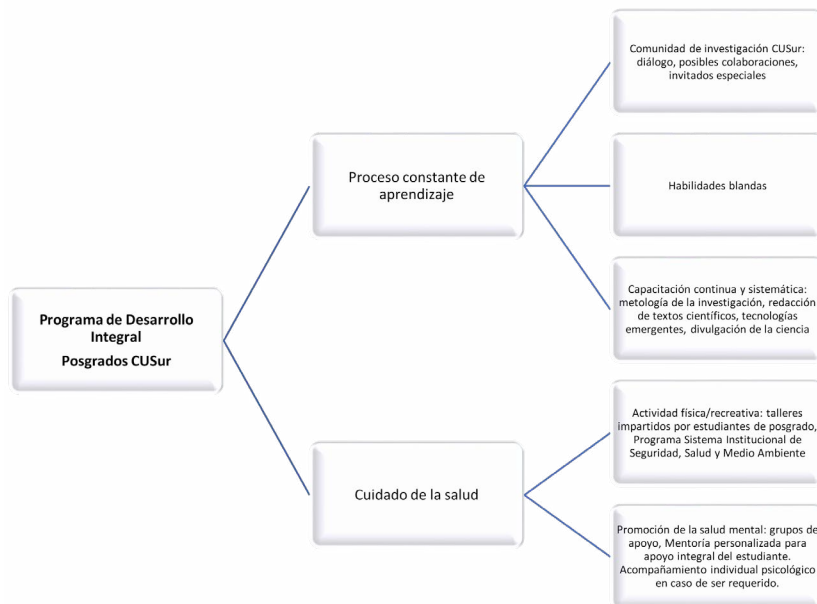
Programa de Desarrollo Integral
Posgrados CUSur

Proceso constante de aprendizaje

Comunidad de investigación CUSur: diálogo, posibles colaboraciones, invitados especiales

Habilidades blandas

Capacitación continua y sistemática: metología de la investigación, redacción de textos científicos, tecnologías emergentes, divulgación de la ciencia

Cuidado de la salud

Actividad física/recreativa: talleres impartidos por estudiantes de posgrado, Programa Sistema Institucional de Seguridad, Salud y Medio Ambiente

Promoción de la salud mental: grupos de apoyo, Mentoría personalizada para apoyo integral del estudiante. Acompañamiento individual psicológico en caso de ser requerido.